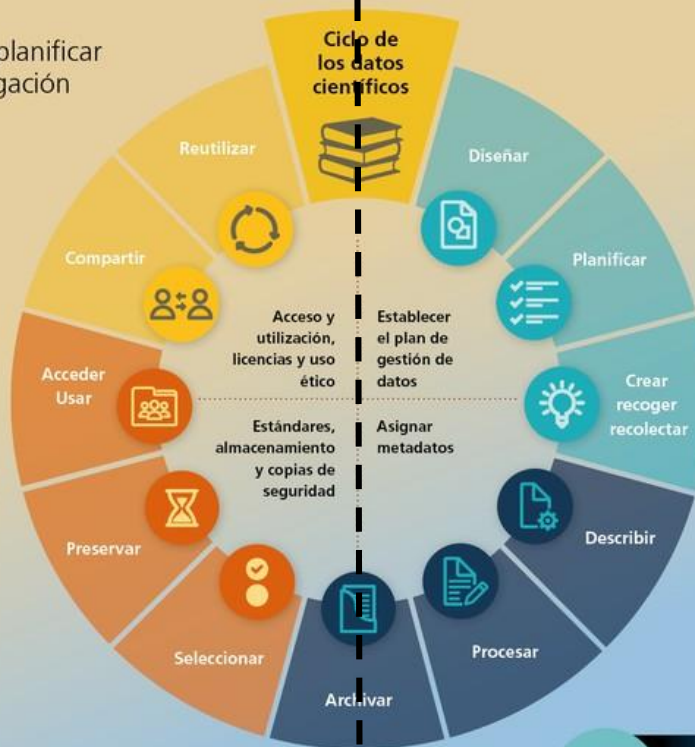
planificar
gación

Ciclo de los datos científicos

Diseñar

Planificar

Crear recoger recolectar

Describir

Procesar

Archivar

Seleccionar

Preservar

Acceder Usar

Compartir

Reutilizar

Acceso y utilización, licencias y uso ético

Establecer el plan de gestión de datos

Estándares, almacenamiento y copias de seguridad

Asignar metadatos